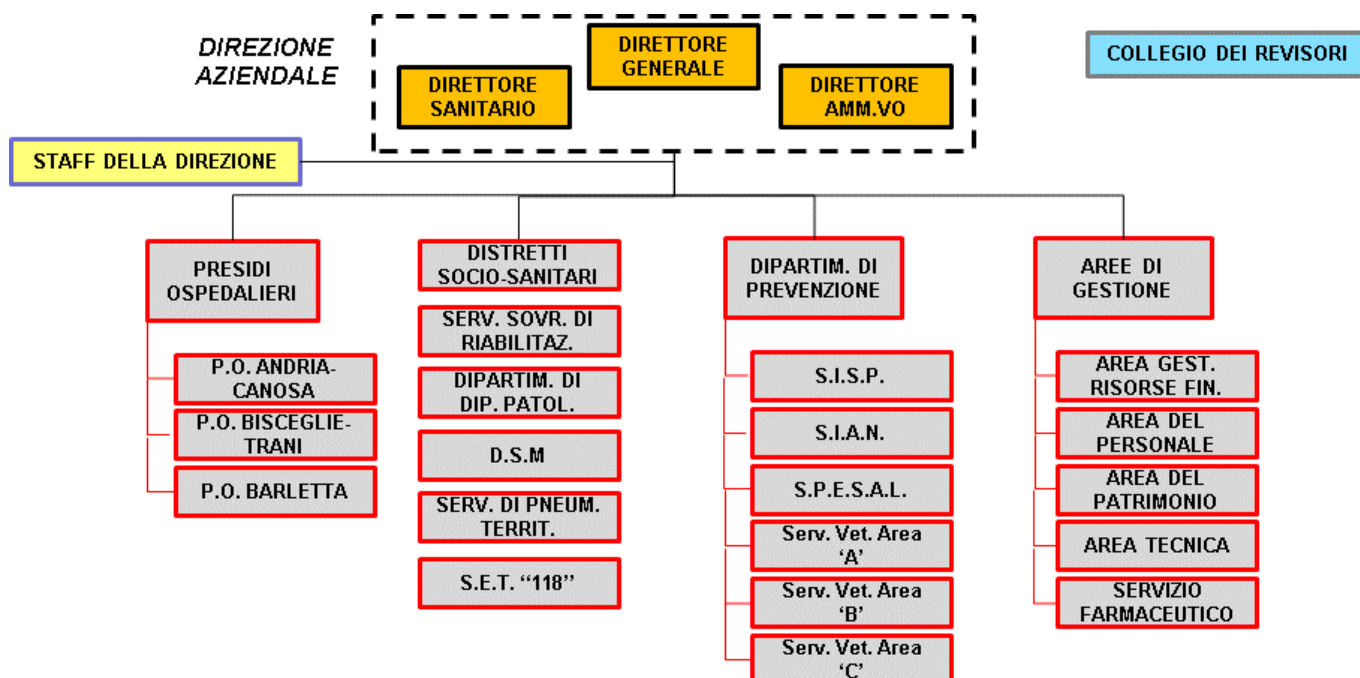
DIREZIONE AZIENDALE

DIRETTORE GENERALE

DIRETTORE SANITARIO

DIRETTORE AMM.VO

COLLEGIO DEI REVISORI

STAFF DELLA DIREZIONE

PRESIDI OSPEDALIERI

P.O. ANDRIA-CANOSA

P.O. BISCEGLIE-TRANI

P.O. BARLETTA

DISTRETTI SOCIO-SANITARI

SERV. SOVR. DI RIABILITAZ.

DIPARTIM. DI DIP. PATOL.

D.S.M

SERV. DI PNEUM. TERRIT.

S.E.T. “118”

DIPARTIM. DI PREVENZIONE

S.I.S.P.

S.I.A.N.

S.P.E.S.A.L.

Serv. Vet. Area ‘A’

Serv. Vet. Area ‘B’

Serv. Vet. Area ‘C’

AREE DI GESTIONE

AREA GEST. RISORSE FIN.

AREA DEL PERSONALE

AREA DEL PATRIMONIO

AREA TECNICA

SERVIZIO FARMACEUTICO